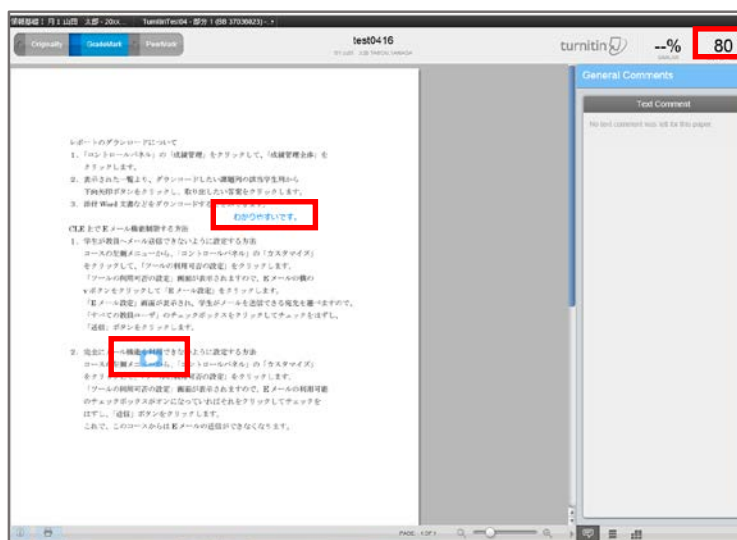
Originality GradeMark PeerMark

test0416

turnitin --% 80

General Comments

Text Comment

No text comment has left for this paper.

レポートのダウンロードについて
1. 「コントロールパネル」の「成績管理」をクリックして、「成績管理全体」をクリックします。
2. 表示された一覧より、ダウンロードしたい課題列の該当学生列から下向矢印ボタンをクリックし、取り出したい答案をクリックします。
3. 添付 Word 文書などをダウンロードする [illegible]

わかりやすいです。

CLE 上で E メール機能制限する方法
1. 学生が教員へメール送信できないように設定する方法
コースの左側メニューから、「コントロールパネル」の「カスタマイズ」をクリックして、「ツールの利用可否の設定」をクリックします。
「ツールの利用可否の設定」画面が表示されますので、E メールの横の v ボタンをクリックして「E メール設定」をクリックします。
「E メール設定」画面が表示され、学生がメールを送信できる宛先を選べますので、「すべての教員ユーザ」のチェックボックスをクリックしてチェックをはずし、「送信」ボタンをクリックします。

2. 完全に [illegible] メール機能を利用できないように設定する方法
コース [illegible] から、「コントロールパネル」の「カスタマイズ」をクリ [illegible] の設定」をクリックします。
「ツールの利用可否の設定」画面が表示されますので、E メールの利用可能のチェックボックスがオンになっていればそれをクリックしてチェックをはずし、「送信」ボタンをクリックします。
これで、このコースからは E メールの送信ができなくなります。

PAGE: 1 OF 1